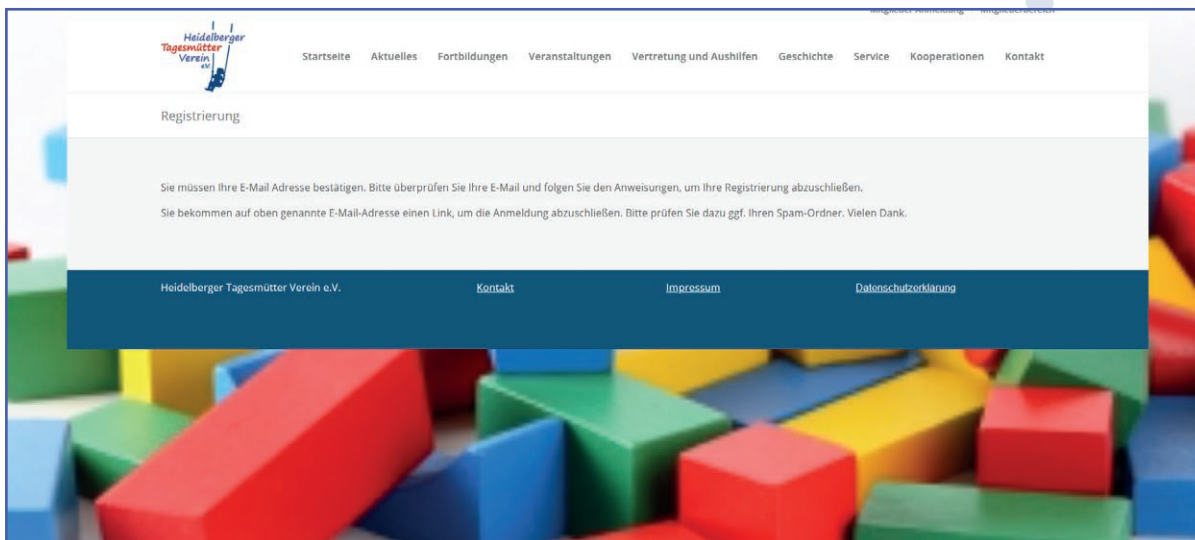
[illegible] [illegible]

Heidelberger Tagesmütter Verein e.V.

Startseite Aktuelles Fortbildungen Veranstaltungen Vertretung und Aushilfen Geschichte Service Kooperationen Kontakt

Registrierung

Sie müssen Ihre E-Mail Adresse bestätigen. Bitte überprüfen Sie Ihre E-Mail und folgen Sie den Anweisungen, um Ihre Registrierung abzuschließen.

Sie bekommen auf oben genannte E-Mail-Adresse einen Link, um die Anmeldung abzuschließen. Bitte prüfen Sie dazu ggf. Ihren Spam-Ordner. Vielen Dank.

Heidelberger Tagesmütter Verein e.V.

Kontakt

Impressum

Datenschutzerklärung